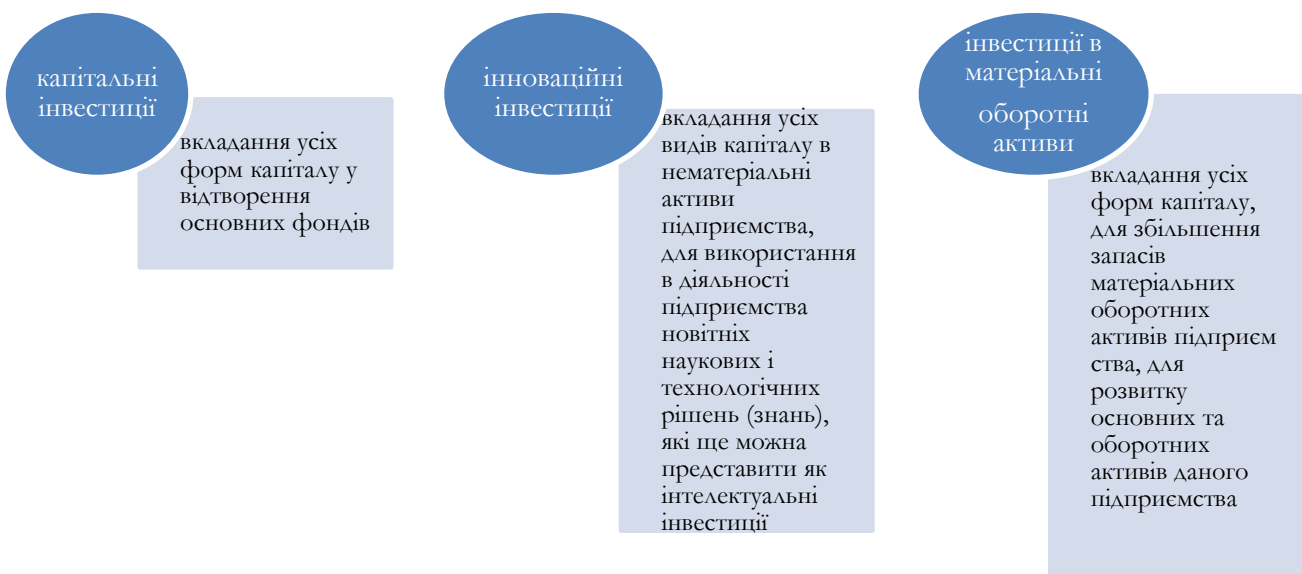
капітальні інвестиції

вкладання усіх форм капіталу у відтворення основних фондів

інноваційні інвестиції

вкладання усіх видів капіталу в нематеріальні активи підприємства, для використання в діяльності підприємства новітніх наукових і технологічних рішень (знань), які ще можна представити як інтелектуальні інвестиції

інвестиції в матеріальні оборотні активи

вкладання усіх форм капіталу, для збільшення запасів матеріальних оборотних активів підприємства, для розвитку основних та оборотних активів даного підприємства